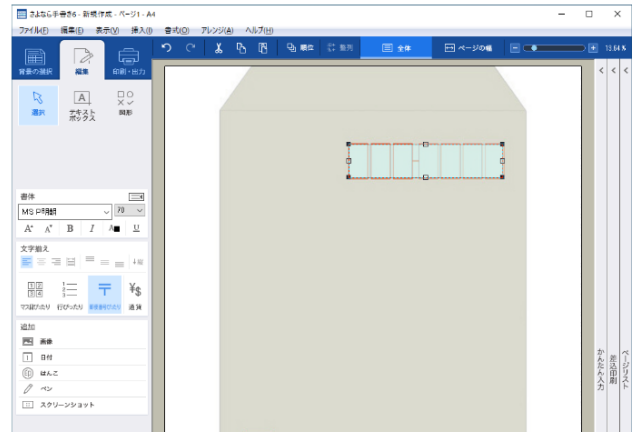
さよなら手書き6 - 新規作成 - ページ1 - A4

ファイル(F) 編集(E) 表示(V) 挿入(I) 書式(O) アレンジ(A) ヘルプ(H)

背景の選択 編集 印刷・出力

順序 整列 全体 ページの幅 13.64 %

選択 テキストボックス 図形

書体
MS P明朝 70
A A B I A U

文字揃え

マス目ぴったり 行ぴったり 郵便番号ぴったり 通貨

追加
画像
日付
はんこ
ペン
スクリーンショット

かんたん入力 差込印刷 ページリスト